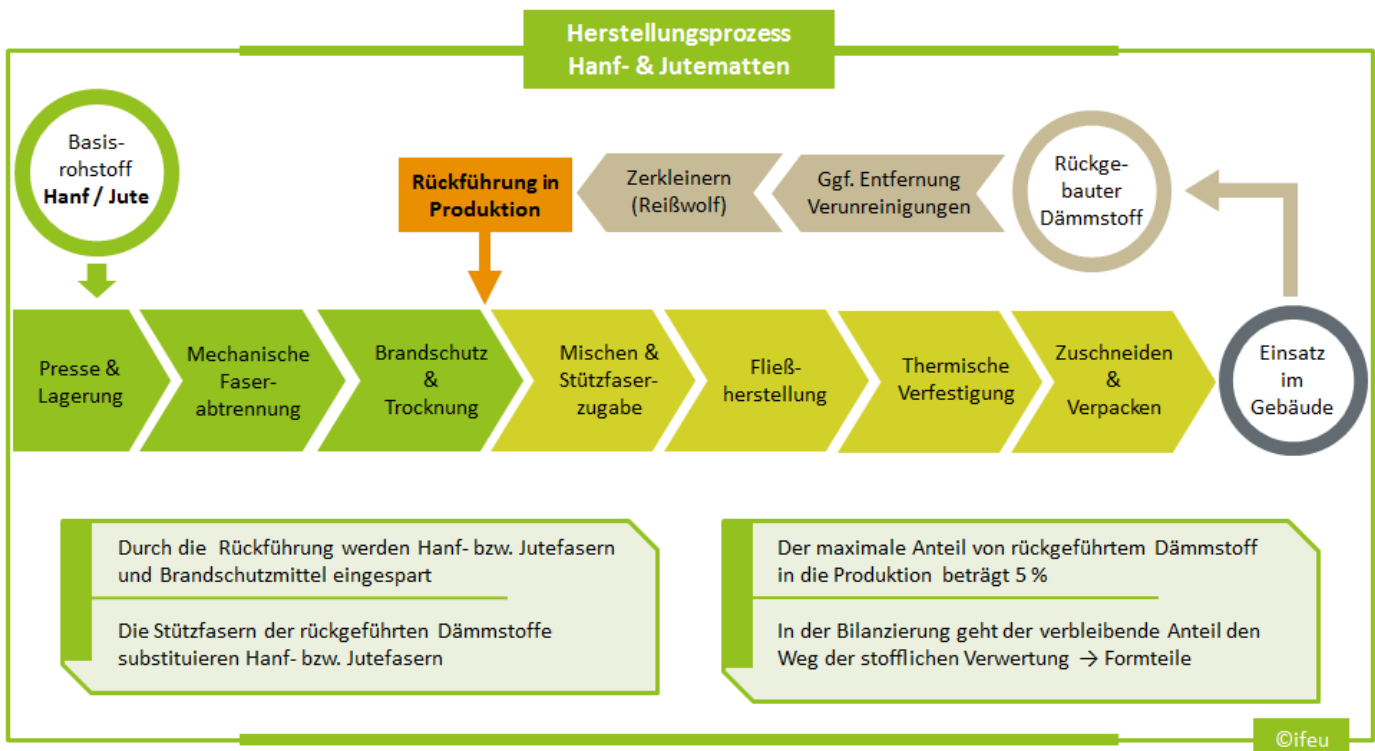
Herstellungsprozess
Hanf- & Jutematten

Basisrohstoff
Hanf / Jute

Rückführung in Produktion

Zerkleinern (Reißwolf)

Ggf. Entfernung Verunreinigungen

Rückgebauter Dämmstoff

Presse & Lagerung

Mechanische Faserabtrennung

Brandschutz & Trocknung

Mischen & Stützfaserzugabe

Fließherstellung

Thermische Verfestigung

Zuschneiden & Verpacken

Einsatz im Gebäude

Durch die Rückführung werden Hanf- bzw. Jutefasern und Brandschutzmittel eingespart

Die Stützfasern der rückgeführten Dämmstoffe substituieren Hanf- bzw. Jutefasern

Der maximale Anteil von rückgeführtem Dämmstoff in die Produktion beträgt 5 %

In der Bilanzierung geht der verbleibende Anteil den Weg der stofflichen Verwertung → Formteile

©ifeu